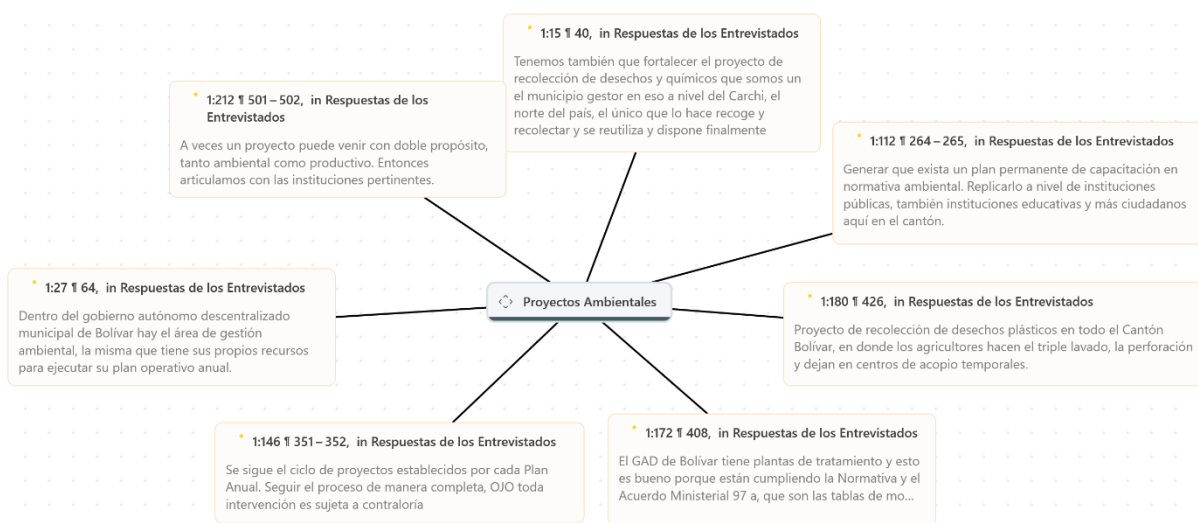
1:15 ¶ 40, in Respuestas de los Entrevistados

Tenemos también que fortalecer el proyecto de recolección de desechos y químicos que somos un el municipio gestor en eso a nivel del Carchi, el norte del país, el único que lo hace recoge y recolectar y se reutiliza y dispone finalmente

1:212 ¶ 501 – 502, in Respuestas de los Entrevistados

A veces un proyecto puede venir con doble propósito, tanto ambiental como productivo. Entonces articulamos con las instituciones pertinentes.

1:112 ¶ 264 – 265, in Respuestas de los Entrevistados

Generar que exista un plan permanente de capacitación en normativa ambiental. Replicarlo a nivel de instituciones públicas, también instituciones educativas y más ciudadanos aquí en el cantón.

1:27 ¶ 64, in Respuestas de los Entrevistados

Dentro del gobierno autónomo descentralizado municipal de Bolívar hay el área de gestión ambiental, la misma que tiene sus propios recursos para ejecutar su plan operativo anual.

Proyectos Ambientales

1:180 ¶ 426, in Respuestas de los Entrevistados

Proyecto de recolección de desechos plásticos en todo el Cantón Bolívar, en donde los agricultores hacen el triple lavado, la perforación y dejan en centros de acopio temporales.

1:146 ¶ 351 – 352, in Respuestas de los Entrevistados

Se sigue el ciclo de proyectos establecidos por cada Plan Anual. Seguir el proceso de manera completa, OJO toda intervención es sujeta a contraloría

1:172 ¶ 408, in Respuestas de los Entrevistados

El GAD de Bolívar tiene plantas de tratamiento y esto es bueno porque están cumpliendo la Normativa y el Acuerdo Ministerial 97 a, que son las tablas de mo...